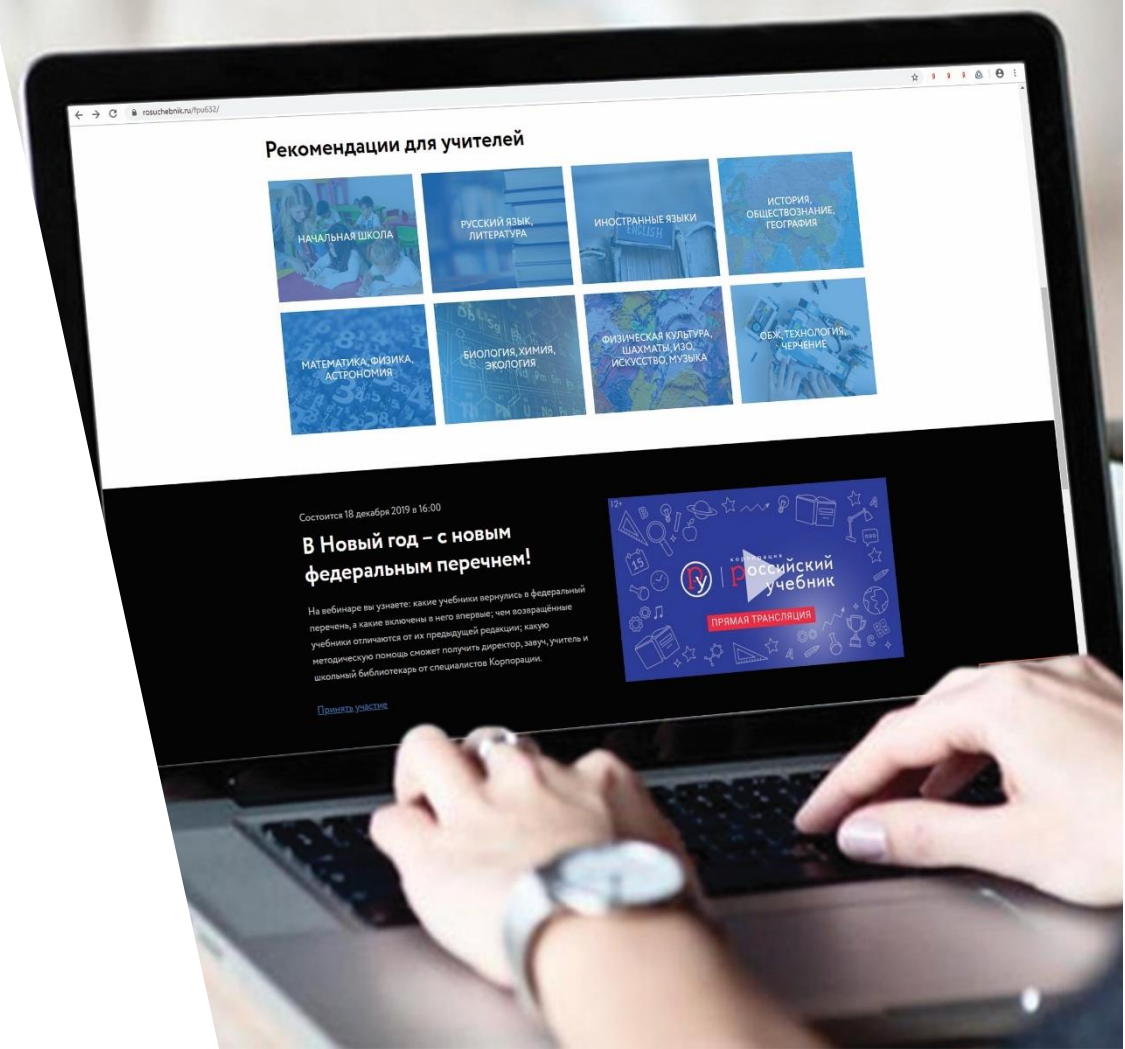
rosuchebnik.ru/fpu632/

Рекомендации для учителей

НАЧАЛЬНАЯ ШКОЛА

РУССКИЙ ЯЗЫК, ЛИТЕРАТУРА

ИНОСТРАННЫЕ ЯЗЫКИ

ИСТОРИЯ, ОБЩЕСТВОЗНАНИЕ, ГЕОГРАФИЯ

МАТЕМАТИКА, ФИЗИКА, АСТРОНОМИЯ

БИОЛОГИЯ, ХИМИЯ, ЭКОЛОГИЯ

ФИЗИЧЕСКАЯ КУЛЬТУРА, ШАХМАТЫ, ИЗО, ИСКУССТВО, МУЗЫКА

ОБЖ, ТЕХНОЛОГИЯ, ЧЕРЧЕНИЕ

Состоится 18 декабря 2019 в 16:00

В Новый год – с новым федеральным перечнем!

На вебинаре вы узнаете: какие учебники вернулись в федеральный перечень, а какие включены в него впервые; чем возвращённые учебники отличаются от их предыдущей редакции; какую методическую помощь сможет получить директор, завуч, учитель и школьный библиотекарь от специалистов Корпорации.

Принять участие

12+

корпорация российский учебник

ПРЯМАЯ ТРАНСЛЯЦИЯ